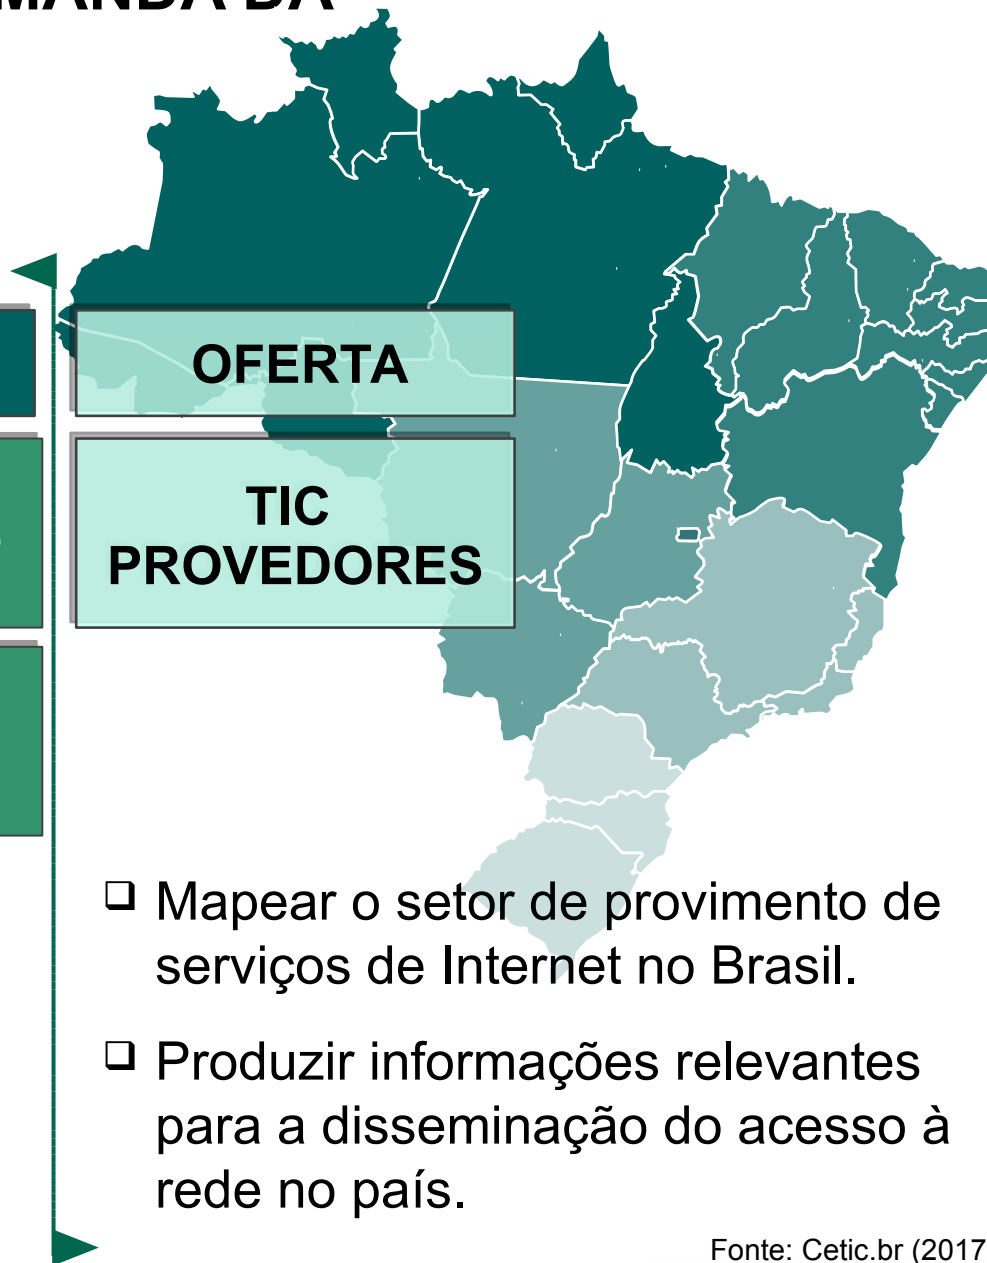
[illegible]MANDA DA

OFERTA

TIC PROVEDORES

❑ Mapear o setor de provimento de serviços de Internet no Brasil.

❑ Produzir informações relevantes para a disseminação do acesso à rede no país.

Fonte: Cetic.br (2017